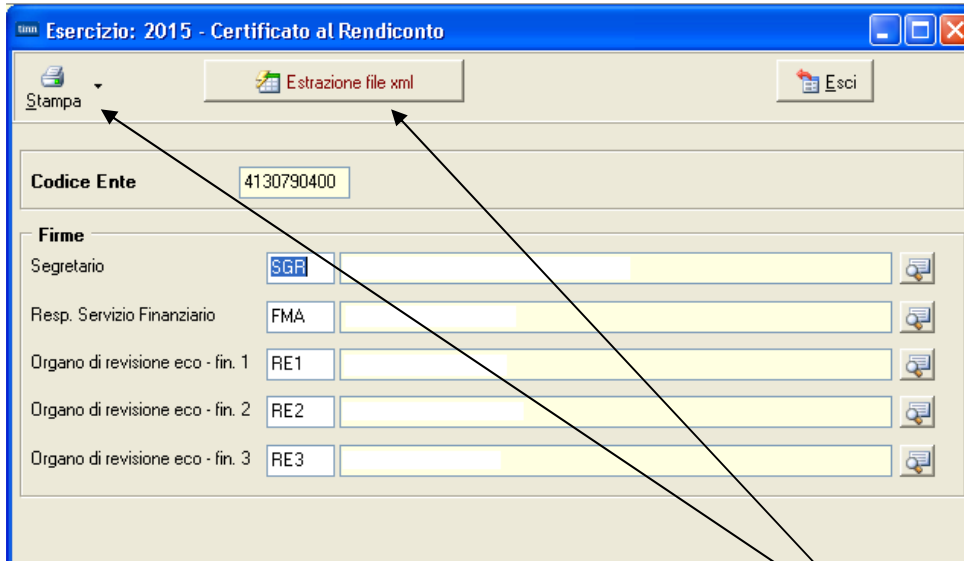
tinn Esercizio: 2015 - Certificato al Rendiconto

Stampa

Estrazione file xml

Esci

Codice Ente 4130790400

Firme

Segretario SGR

Resp. Servizio Finanziario FMA

Organo di revisione eco - fin. 1 RE1

Organo di revisione eco - fin. 2 RE2

Organo di revisione eco - fin. 3 RE3